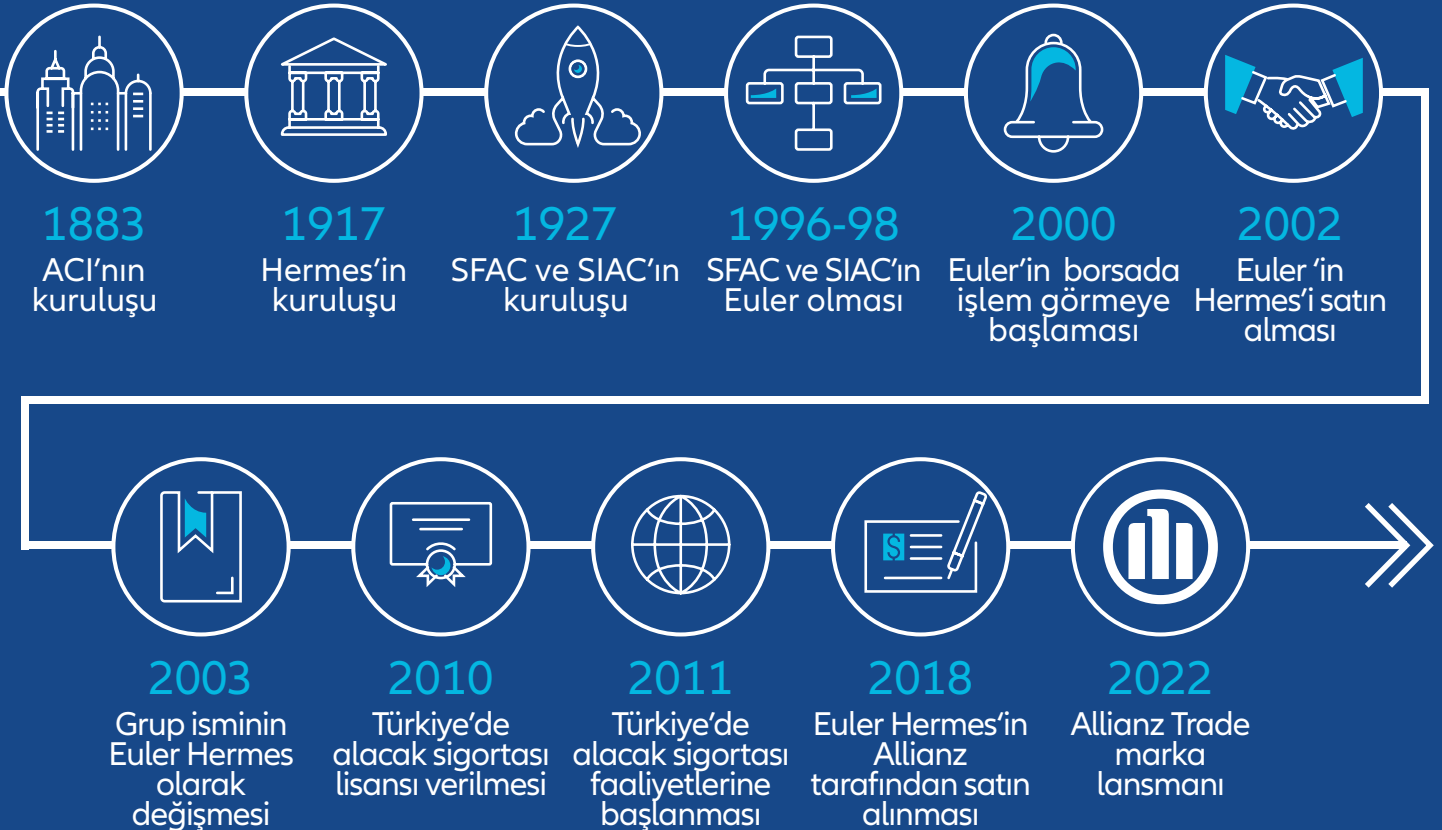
1883
ACI'nın kuruluşu

1917
Hermes'in kuruluşu

1927
SFAC ve SIAC'ın kuruluşu

1996-98
SFAC ve SIAC'ın Euler olması

2000
Euler'in borsada işlem görmeye başlaması

2002
Euler 'in Hermes'i satın alması

2003
Grup isminin Euler Hermes olarak değişmesi

2010
Türkiye'de alacak sigortası lisansı verilmesi

2011
Türkiye'de alacak sigortası faaliyetlerine başlanması

2018
Euler Hermes'in Allianz tarafından satın alınması

2022
Allianz Trade marka lansmanı